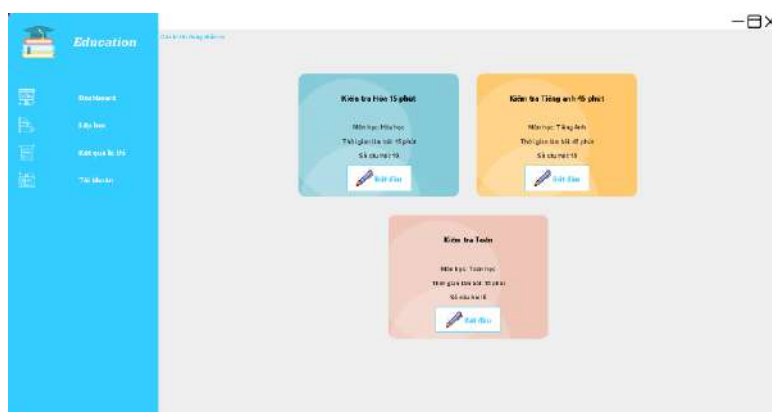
Education

Dashboard

Lớp học

Kết quả bài thi

Tài khoản

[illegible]

Kiểm tra Hoa 15 phút

Môn học: Hóa học

Thời gian làm bài: 15 phút

Số câu hỏi: 15

Bắt đầu

Kiểm tra Tiếng anh 45 phút

Môn học: Tiếng Anh

Thời gian làm bài: 45 phút

Số câu hỏi: 15

Bắt đầu

Kiểm tra Toán

Môn học: Toán học

Thời gian làm bài: 10 phút

Số câu hỏi: 5

Bắt đầu